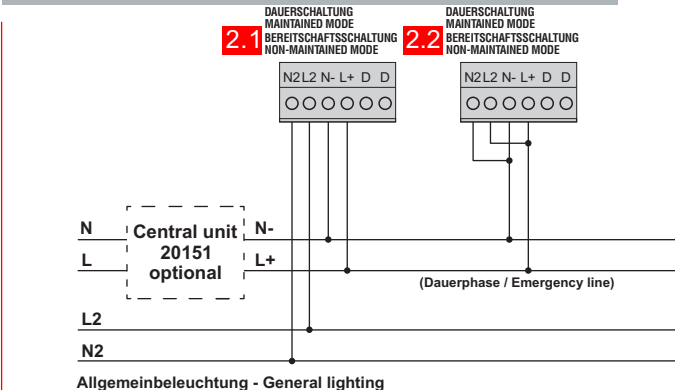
2.1
DAUERSCHALTUNG
MAINTAINED MODE
BEREITSCHAFTSSCHALTUNG
NON-MAINTAINED MODE

2.2
DAUERSCHALTUNG
MAINTAINED MODE
BEREITSCHAFTSSCHALTUNG
NON-MAINTAINED MODE

N2 L2 N- L+ D D

N2 L2 N- L+ D D

N
L
Central unit
20151
optional
N-
L+

(Dauerphase / Emergency line)

L2
N2

Allgemeinbeleuchtung - General lighting